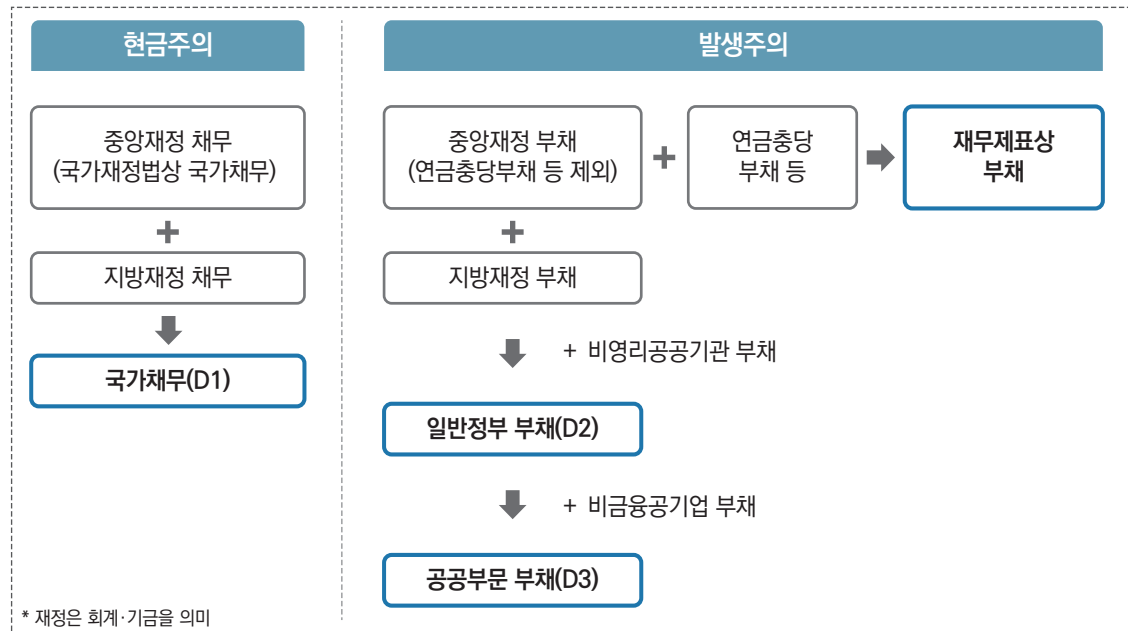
현금주의

중앙재정 채무
(국가재정법상 국가채무)

+

지방재정 채무

국가채무(D1)

발생주의

중앙재정 부채
(연금충당부채 등 제외)

+

연금충당
부채 등

재무제표상
부채

+

지방재정 부채

+ 비영리공공기관 부채

일반정부 부채(D2)

+ 비금융공기업 부채

공공부문 부채(D3)

* 재정은 회계·기금을 의미